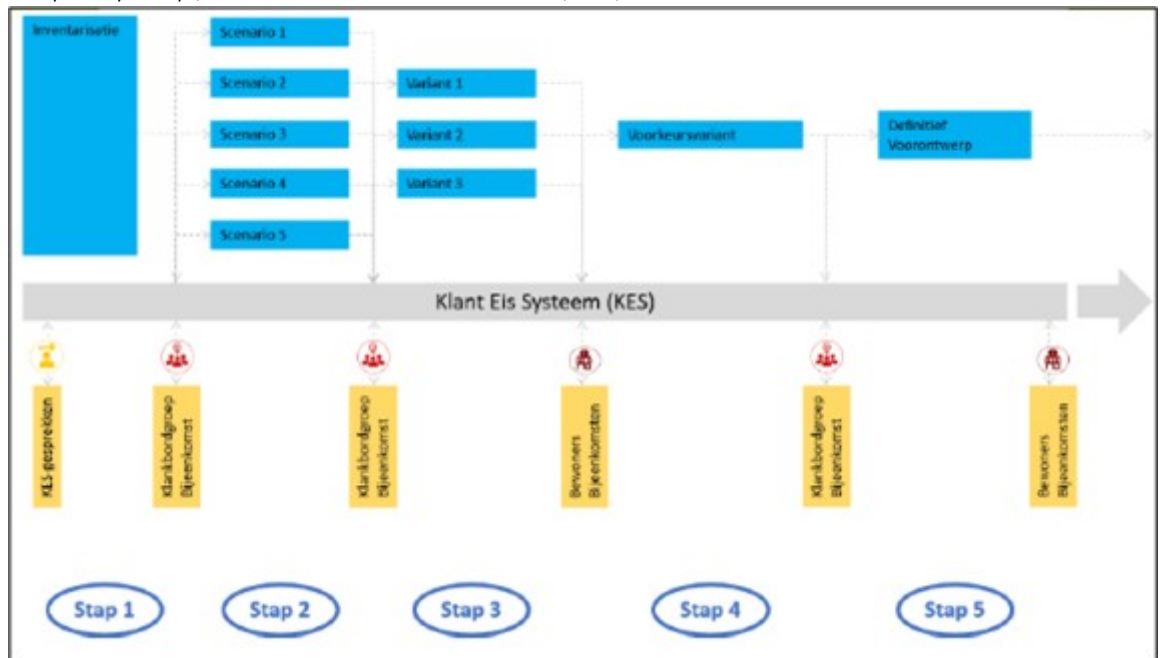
Inventarisatie

Scenario 1

Scenario 2

Scenario 3

Scenario 4

Scenario 5

Variant 1

Variant 2

Variant 3

Voorkeursvariant

Definitief Voorontwerp

Klant Eis Systeem (KES)

KLS-gesprekken

Klankbordgroep Bijeenkomst

Klankbordgroep Bijeenkomst

Bewoners Bijeenkomsten

Klankbordgroep Bijeenkomst

Bewoners Bijeenkomsten

Stap 1

Stap 2

Stap 3

Stap 4

Stap 5